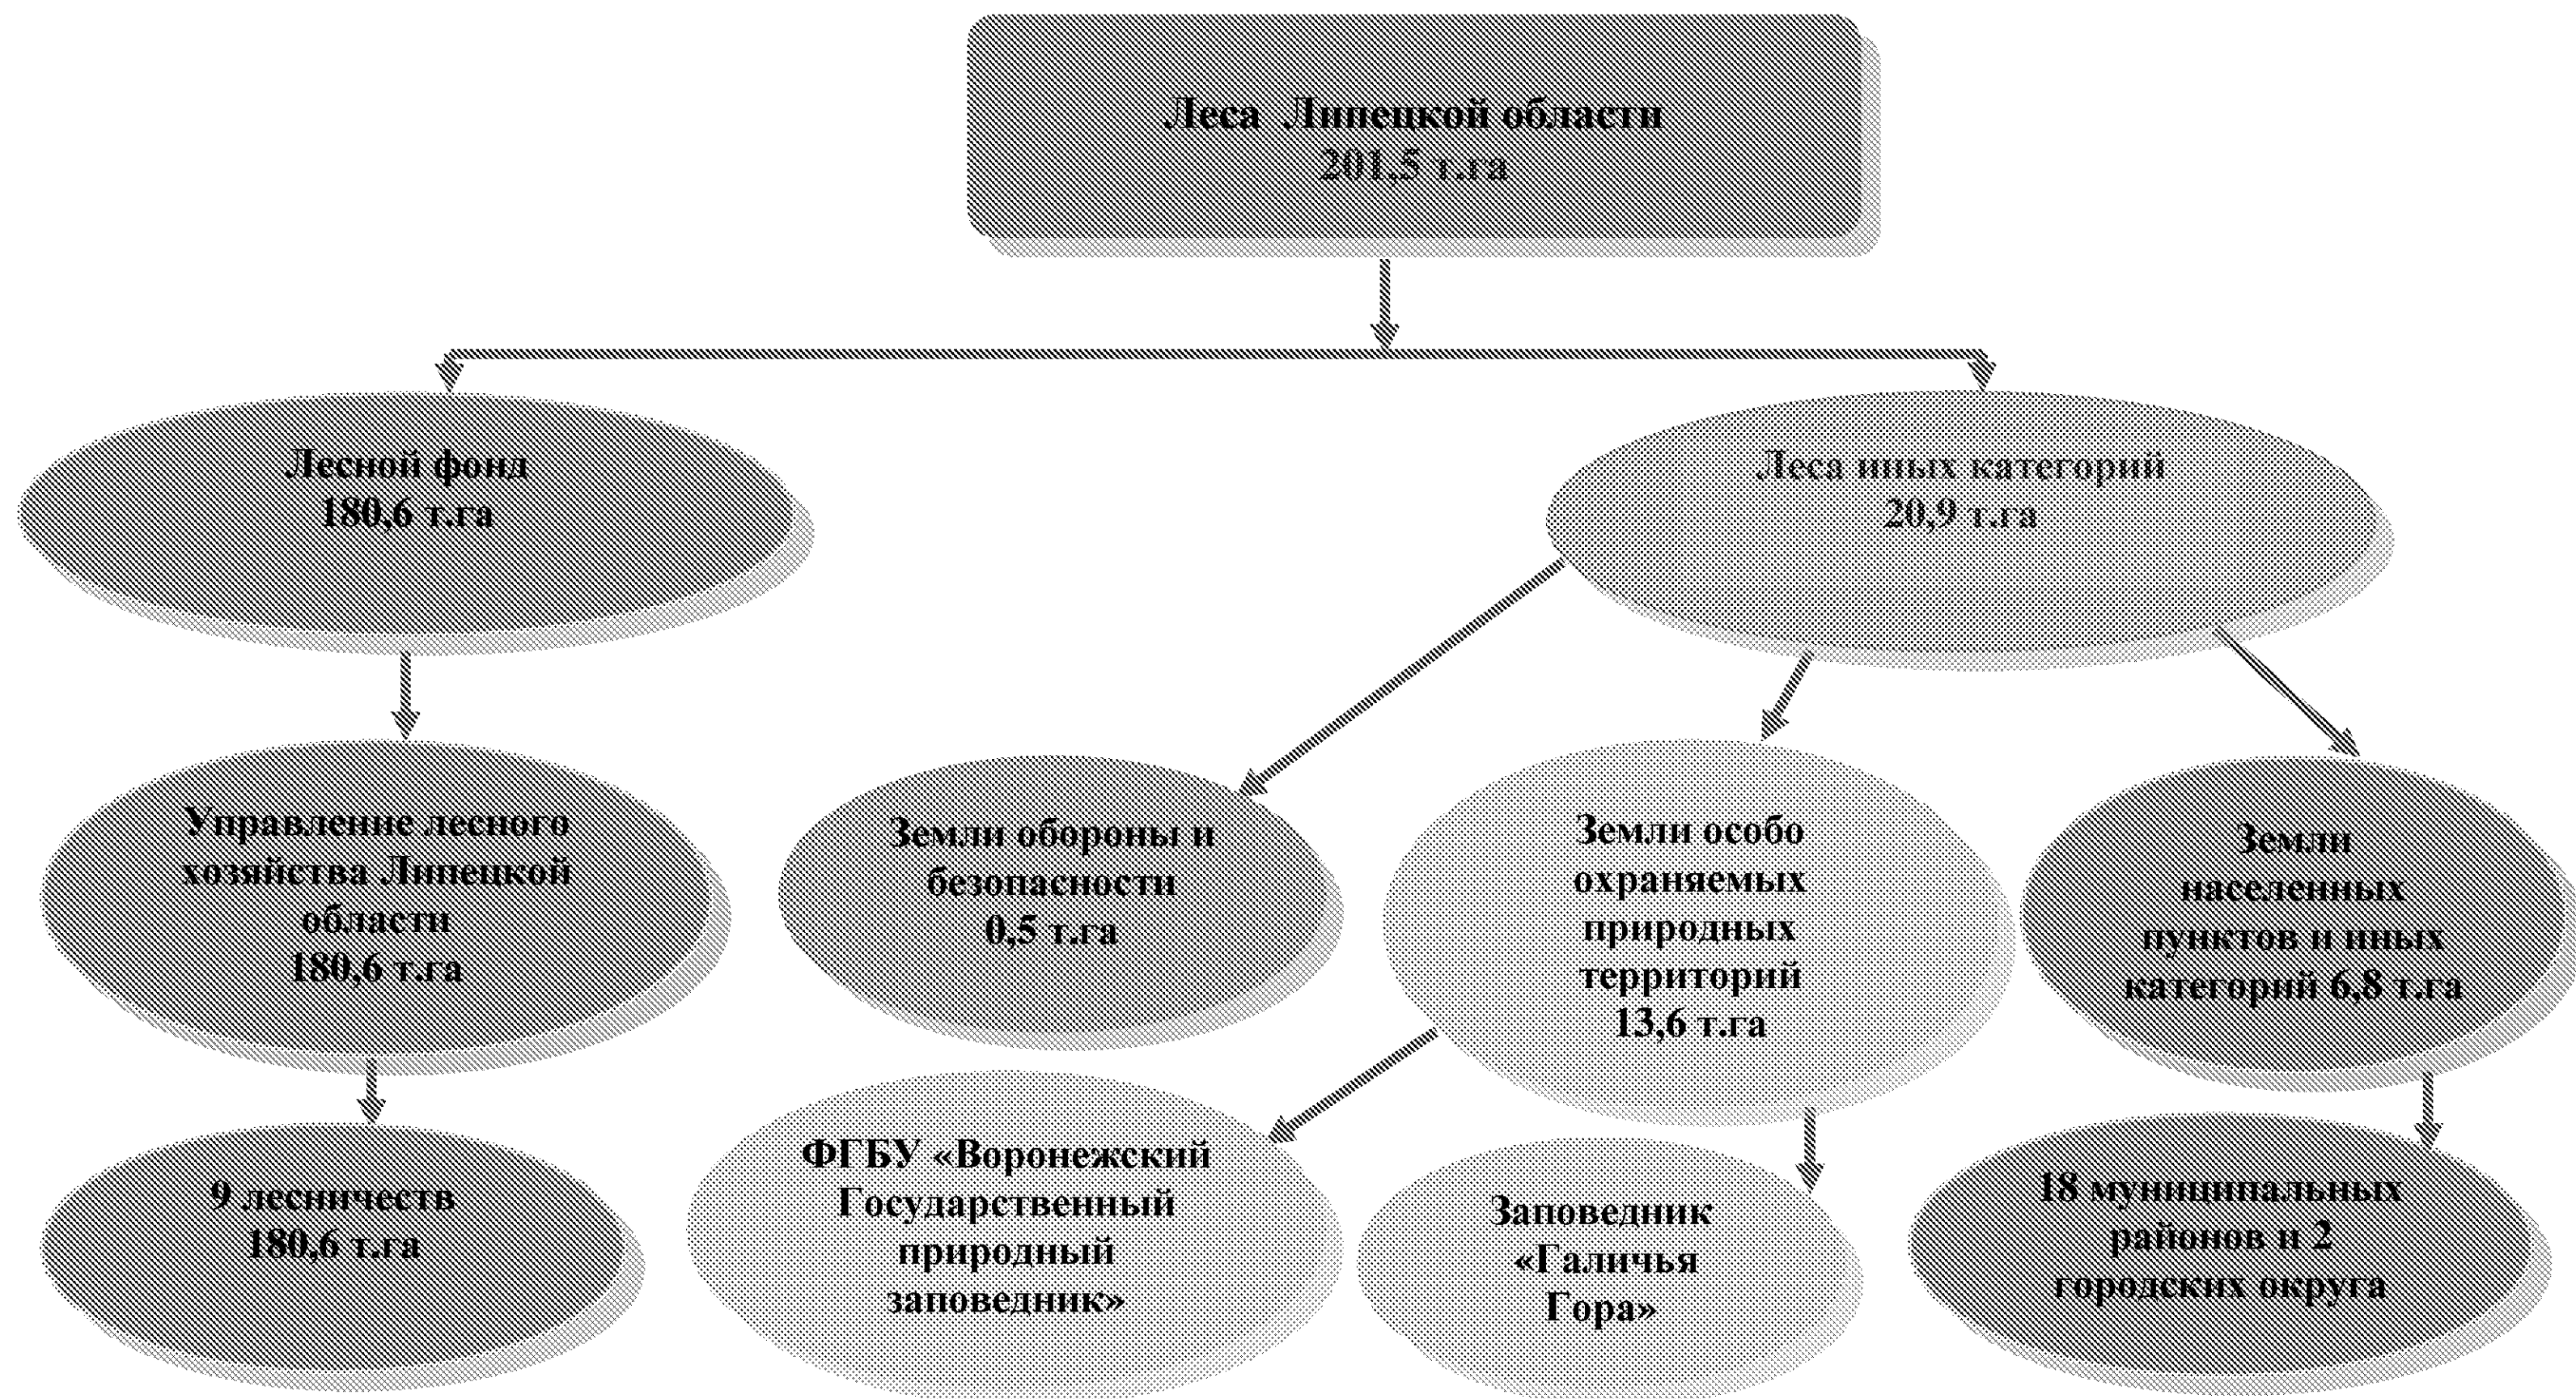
Леса Липецкой области
201,5 т.га

Лесной фонд
180,6 т.га

Леса иных категорий
20,9 т.га

Управление лесного хозяйства Липецкой области
180,6 т.га

Земли обороны и безопасности
0,5 т.га

Земли особо охраняемых природных территорий
13,6 т.га

Земли населенных пунктов и иных категорий 6,8 т.га

9 лесничеств
180,6 т.га

ФГБУ «Воронежский Государственный природный заповедник»

Заповедник «Галичья Гора»

18 муниципальных районов и 2 городских округа